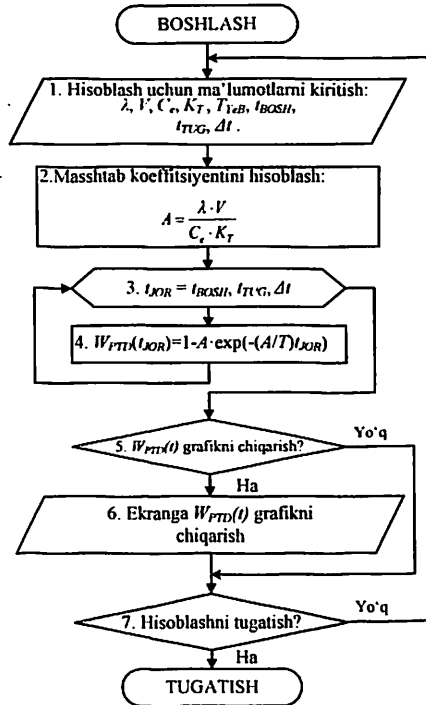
BOSHLASH

1. Hisoblash uchun ma'lumotlarni kiritish: $\lambda$, $V$, $C_e$, $K_T$, $T_{YeB}$, $t_{BOSH}$, $t_{TUG}$, $\Delta t$ .

2.Masshtab koeffitsiyentini hisoblash:
$A = \frac{\lambda \cdot V}{C_e \cdot K_T}$

3. $t_{JOR} = t_{BOSH}, t_{TUG}, \Delta t$

4. $W_{PTD}(t_{JOR})$=1-$A \cdot \exp(-(A/T)t_{JOR})$

5. $W_{PTD}(t)$ grafikni chiqarish?

Yo'q

Ha

6. Ekranga $W_{PTD}(t)$ grafikni chiqarish

7. Hisoblashni tugatish?

Yo'q

Ha

TUGATISH